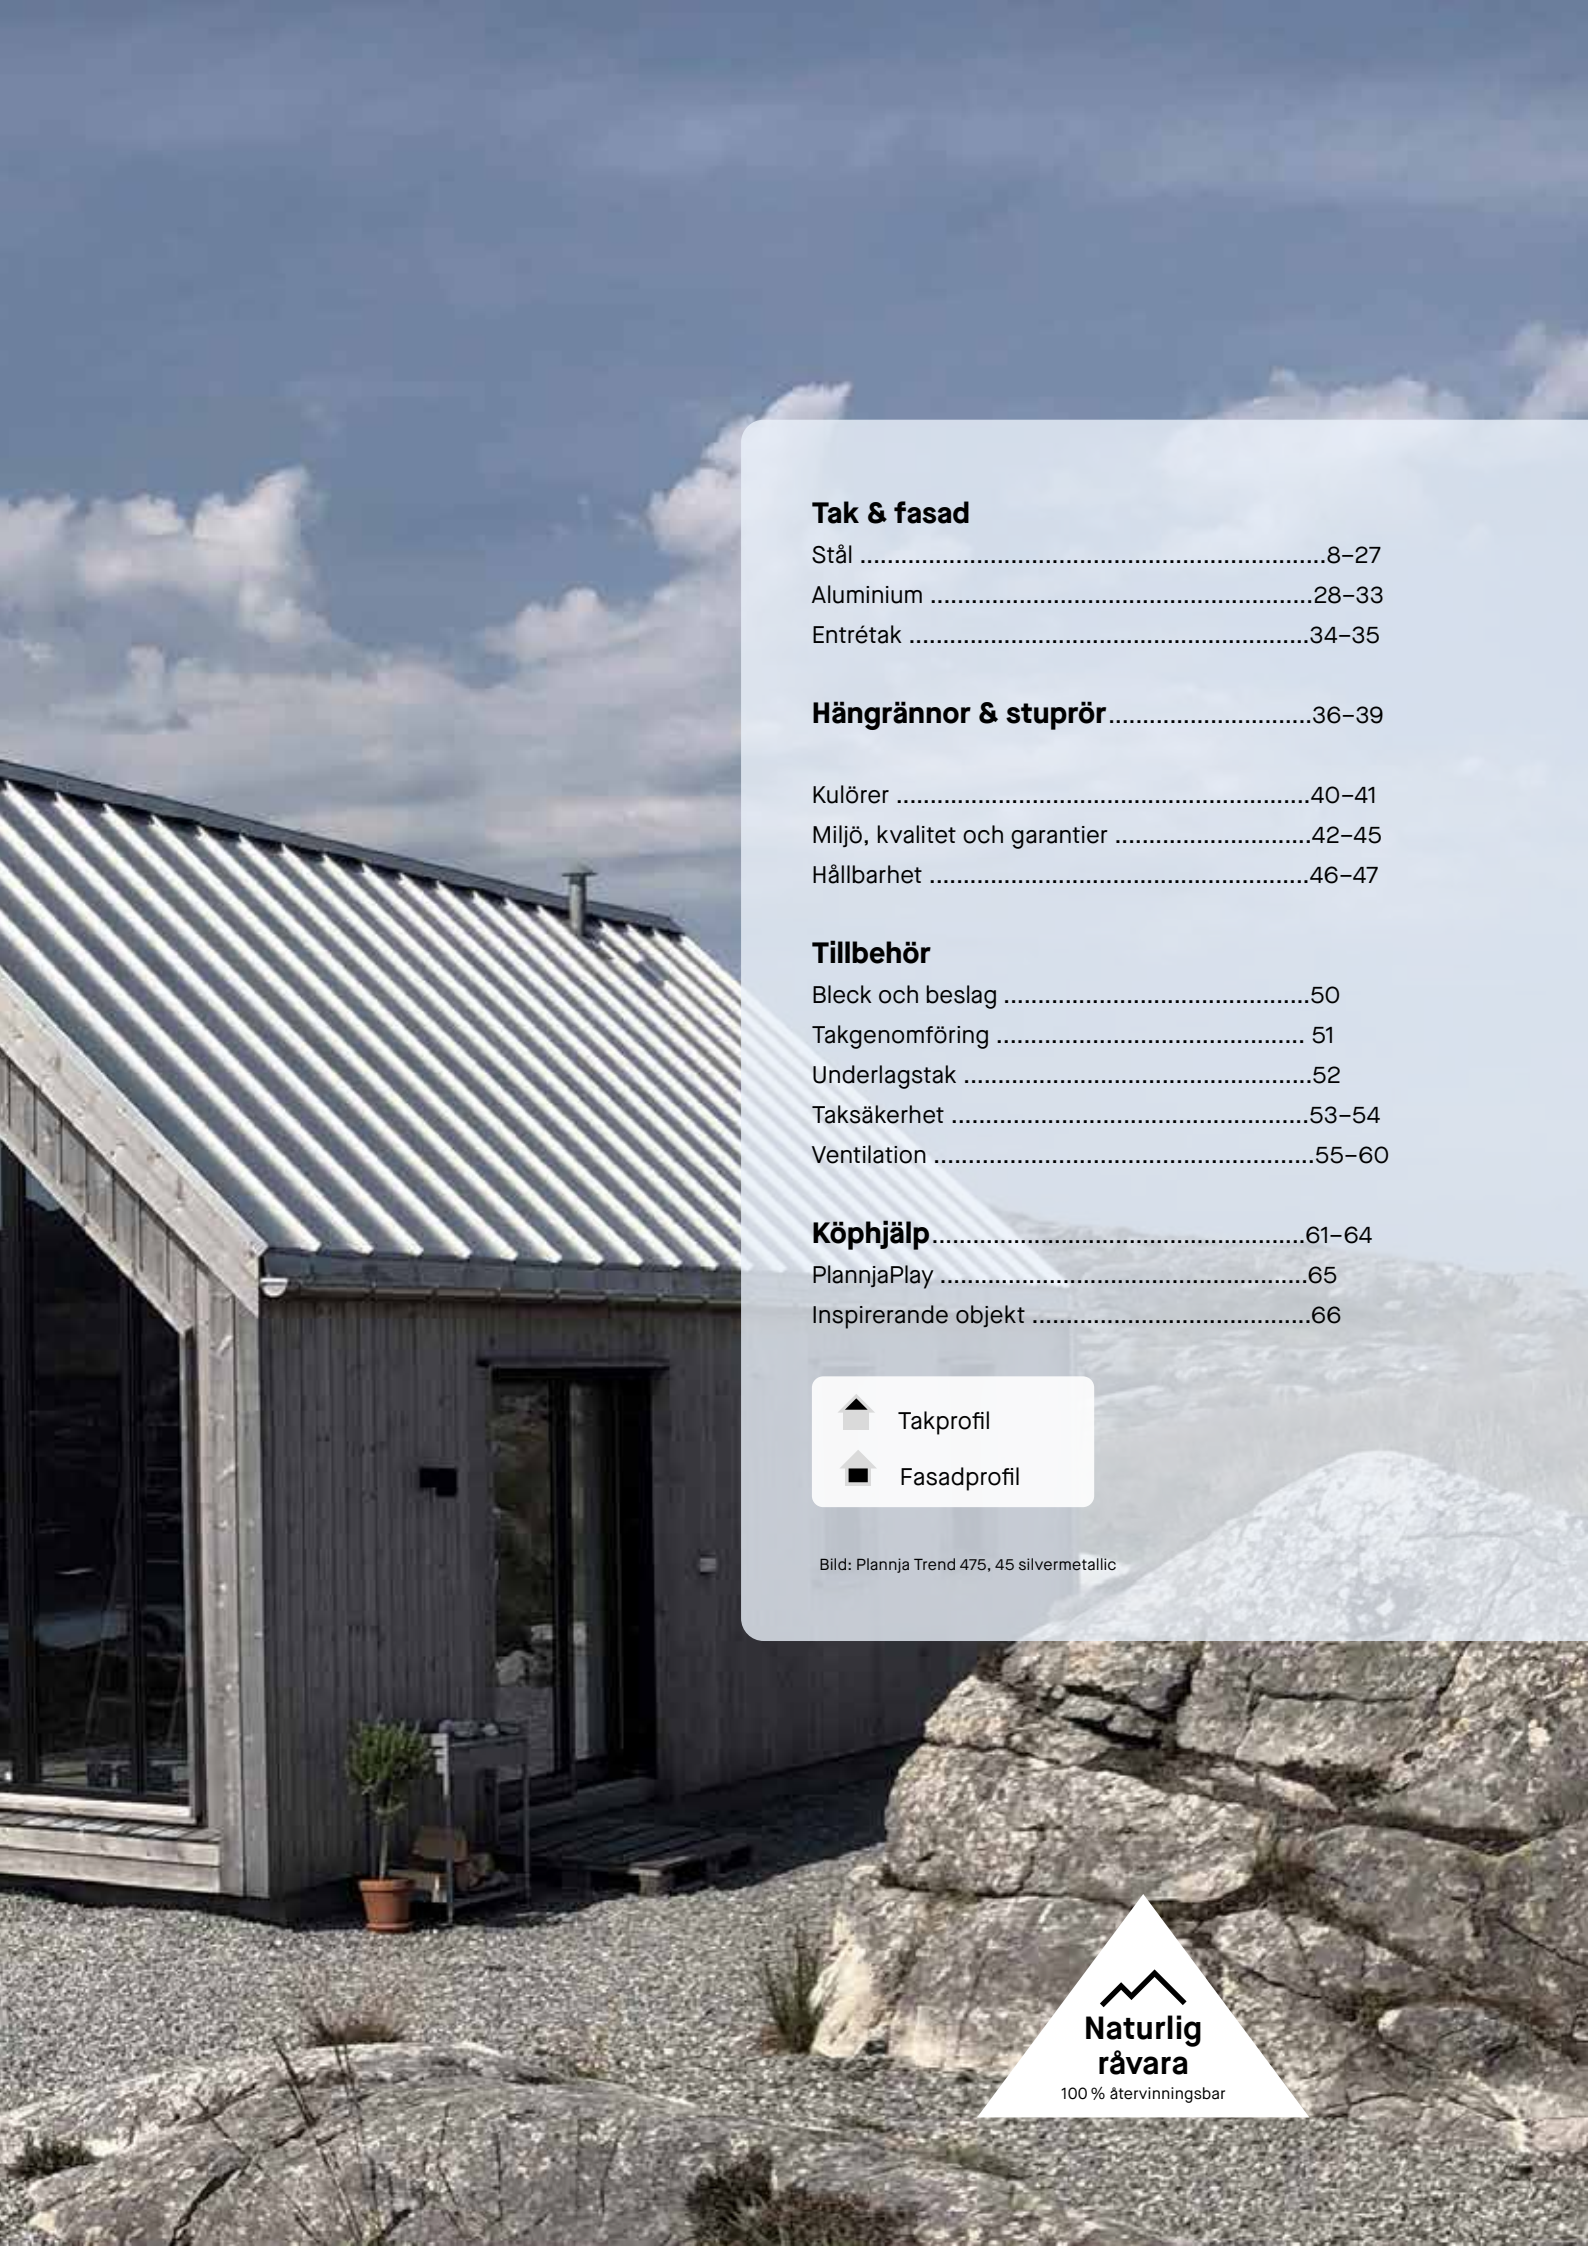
**Tak & fasad**
Stål ........................................................................8–27
Aluminium ..........................................................28–33
Entrétak ..............................................................34–35

**Hängrännor & stuprör**.................................36–39

Kulörer ................................................................40–41
Miljö, kvalitet och garantier ...............................42–45
Hållbarhet ...........................................................46–47

**Tillbehör**
Bleck och beslag ..............................................50
Takgenomföring .............................................. 51
Underlagstak ....................................................52
Taksäkerhet ......................................................53–54
Ventilation .........................................................55–60

**Köphjälp**.............................................................61–64
PlannjaPlay .......................................................65
Inspirerande objekt ..........................................66

Takprofil
Fasadprofil

Bild: Plannja Trend 475, 45 silvermetallic

Naturlig råvara
100 % återvinningsbar